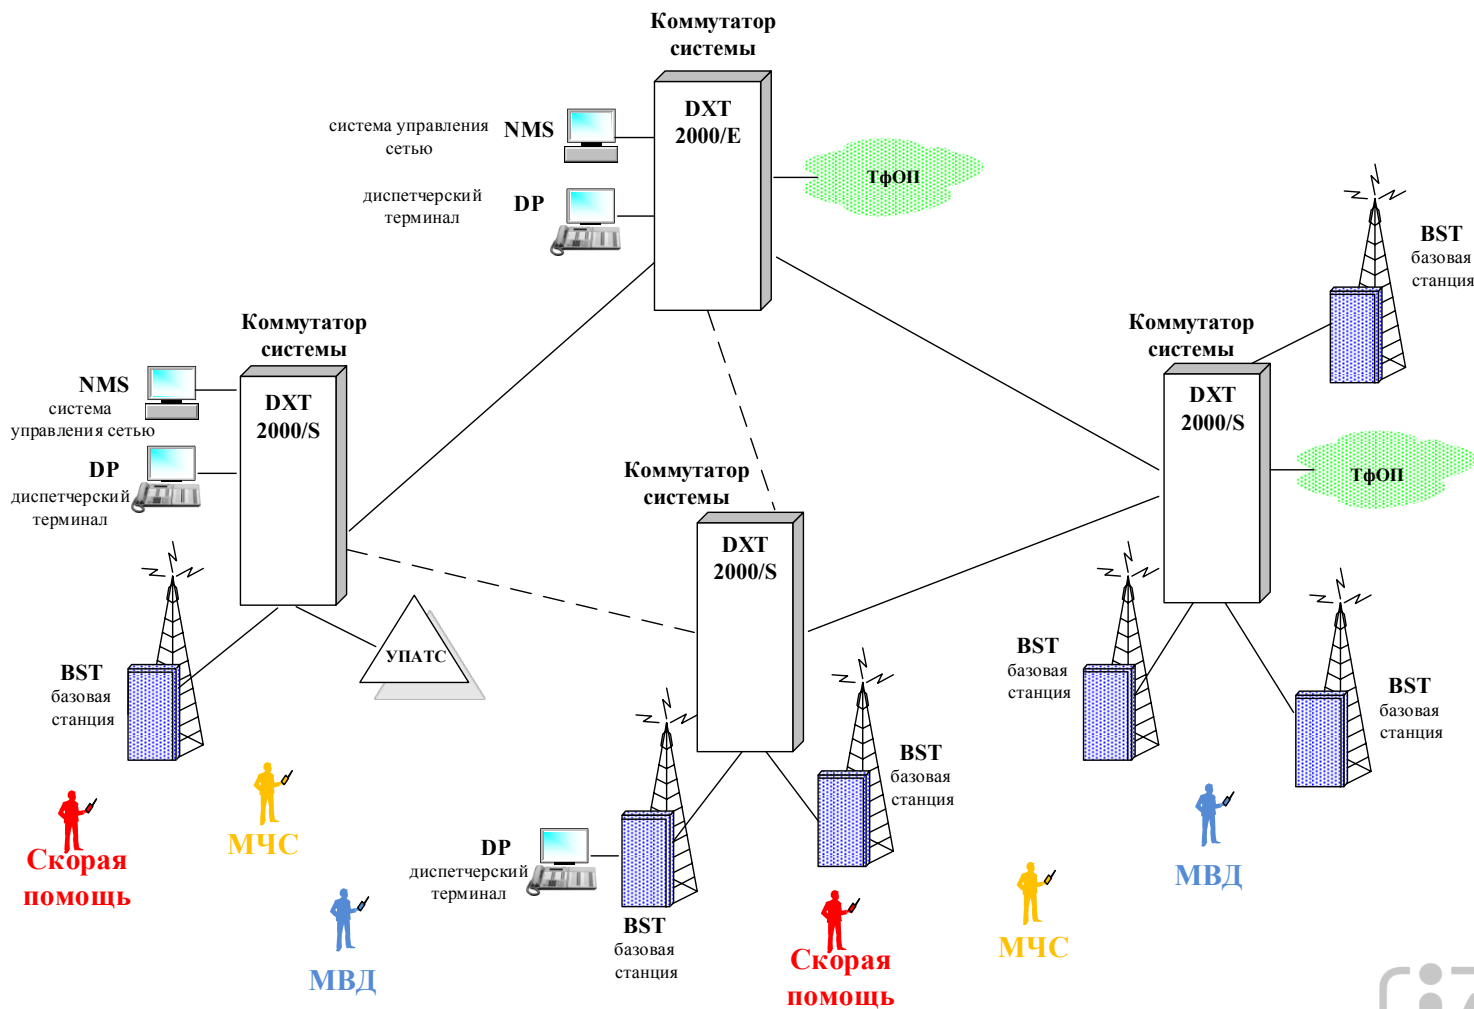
Коммутатор системы

DXT 2000/E

система управления сетью

NMS

диспетчерский терминал

DP

ТфОП

BST
базовая станция

Коммутатор системы

DXT 2000/S

NMS
система управления сетью

DP
диспетчерский терминал

Коммутатор системы

DXT 2000/S

ТфОП

Коммутатор системы

DXT 2000/S

УПАТС

BST
базовая станция

BST
базовая станция

BST
базовая станция

BST
базовая станция

Скорая помощь

МЧС

МВД

DP
диспетчерский терминал

BST
базовая станция

Скорая помощь

МЧС

МВД